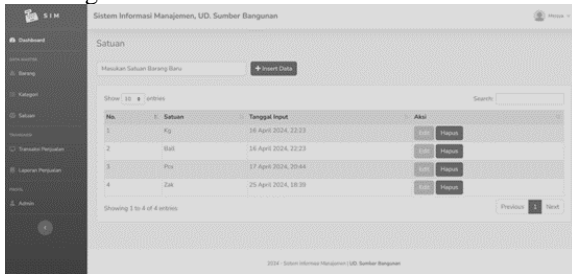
SIM

Sistem Informasi Manajemen, UD. Sumber Bangunan

Dashboard

Barang

Kategori

Satuan

Transaksi Penjualan

Laporan Penjualan

Admin

Satuan

Masukan Satuan Barang Baru

+ Insert Data

Show 10 entries

Search:

| No. | Satuan | Tanggal Input | Aksi |
|---|---|---|---|
| 1 | Kg | 16 April 2024, 22:23 | Edit Hapus |
| 2 | Batt | 16 April 2024, 22:23 | Edit Hapus |
| 3 | Pcs | 17 April 2024, 20:44 | Edit Hapus |
| 4 | Zak | 25 April 2024, 18:39 | Edit Hapus |

Showing 1 to 4 of 4 entries

Previous 1 Next

2024 - Sistem Informasi Manajemen | UD. Sumber Bangunan